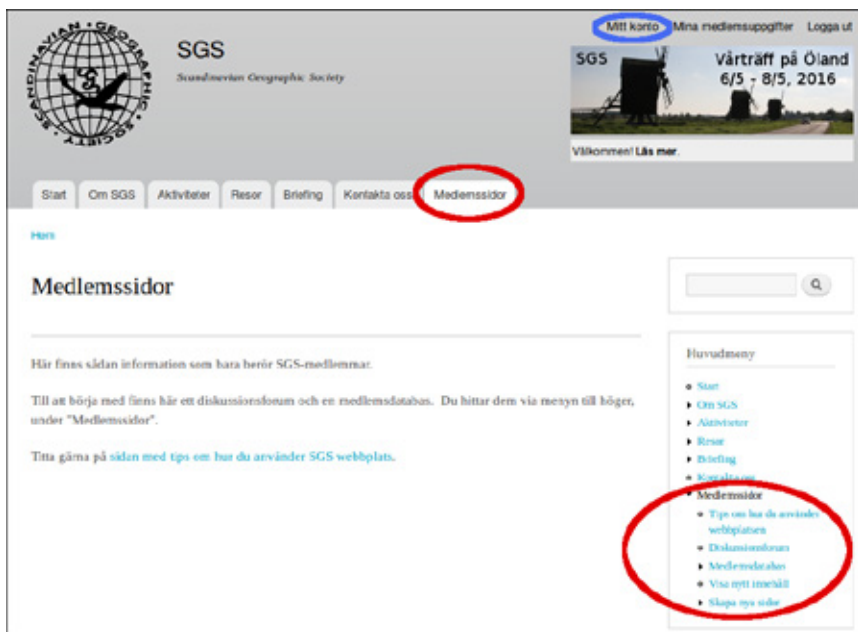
SCANDINAVIAN GEOGRAPHIC SOCIETY

SGS

Scandinavian Geographic Society

Mitt konto Mina medlemsuppgifter Logga ut

SGS Vårträff på Öland 6/5 - 8/5, 2016

Välkommen! Läs mer.

Start Om SGS Aktiviteter Resor Briefing Kontakta oss Medlemssidor

Hem

Medlemssidor

Här finns sådan information som bara berör SGS-medlemmar.

Till att börja med finns här ett diskussionsforum och en medlemsdatabas. Du hittar dem via menyn till höger, under "Medlemssidor".

Titta gärna på sidan med tips om hur du använder SGS webbplats.

Huvudmeny

- Start
- Om SGS
- Aktiviteter
- Resor
- Briefing
- Kontakta oss
- Medlemssidor
  - Tips om hur du använder webbplatsen
  - Diskussionsforum
  - Medlemsdatabas
  - Visa nytt innehåll
  - Skapa nya sidor